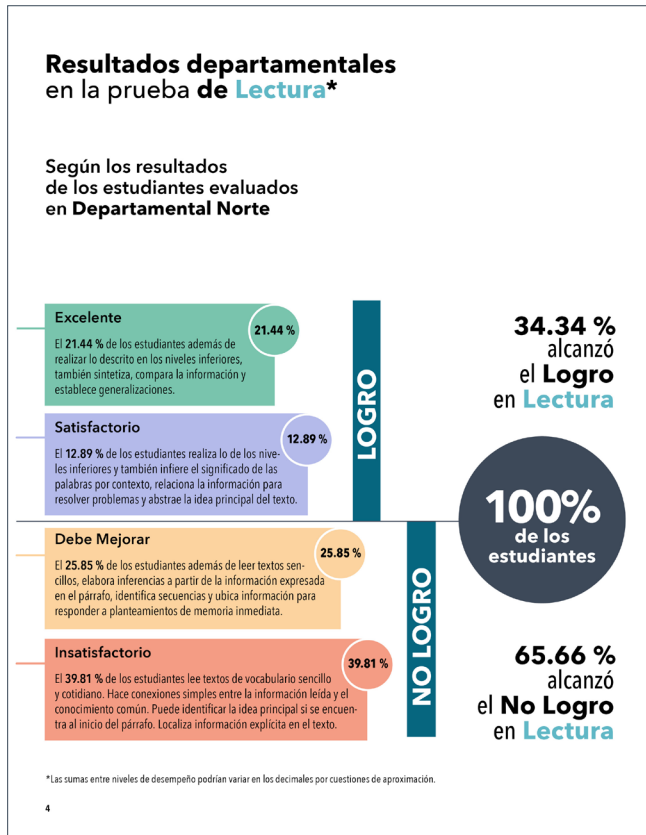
Resultados departamentales en la prueba de Lectura*

Según los resultados de los estudiantes evaluados en Departamental Norte

Excelente

21.44 %

El 21.44 % de los estudiantes además de realizar lo descrito en los niveles inferiores, también sintetiza, compara la información y establece generalizaciones.

Satisfactorio

12.89 %

El 12.89 % de los estudiantes realiza lo de los niveles inferiores y también infiere el significado de las palabras por contexto, relaciona la información para resolver problemas y abstrae la idea principal del texto.

LOGRO

34.34 % alcanzó el Logro en Lectura

100% de los estudiantes

Debe Mejorar

25.85 %

El 25.85 % de los estudiantes además de leer textos sencillos, elabora inferencias a partir de la información expresada en el párrafo, identifica secuencias y ubica información para responder a planteamientos de memoria inmediata.

Insatisfactorio

39.81 %

El 39.81 % de los estudiantes lee textos de vocabulario sencillo y cotidiano. Hace conexiones simples entre la información leída y el conocimiento común. Puede identificar la idea principal si se encuentra al inicio del párrafo. Localiza información explícita en el texto.

NO LOGRO

65.66 % alcanzó el No Logro en Lectura

*Las sumas entre niveles de desempeño podrían variar en los decimales por cuestiones de aproximación.

4